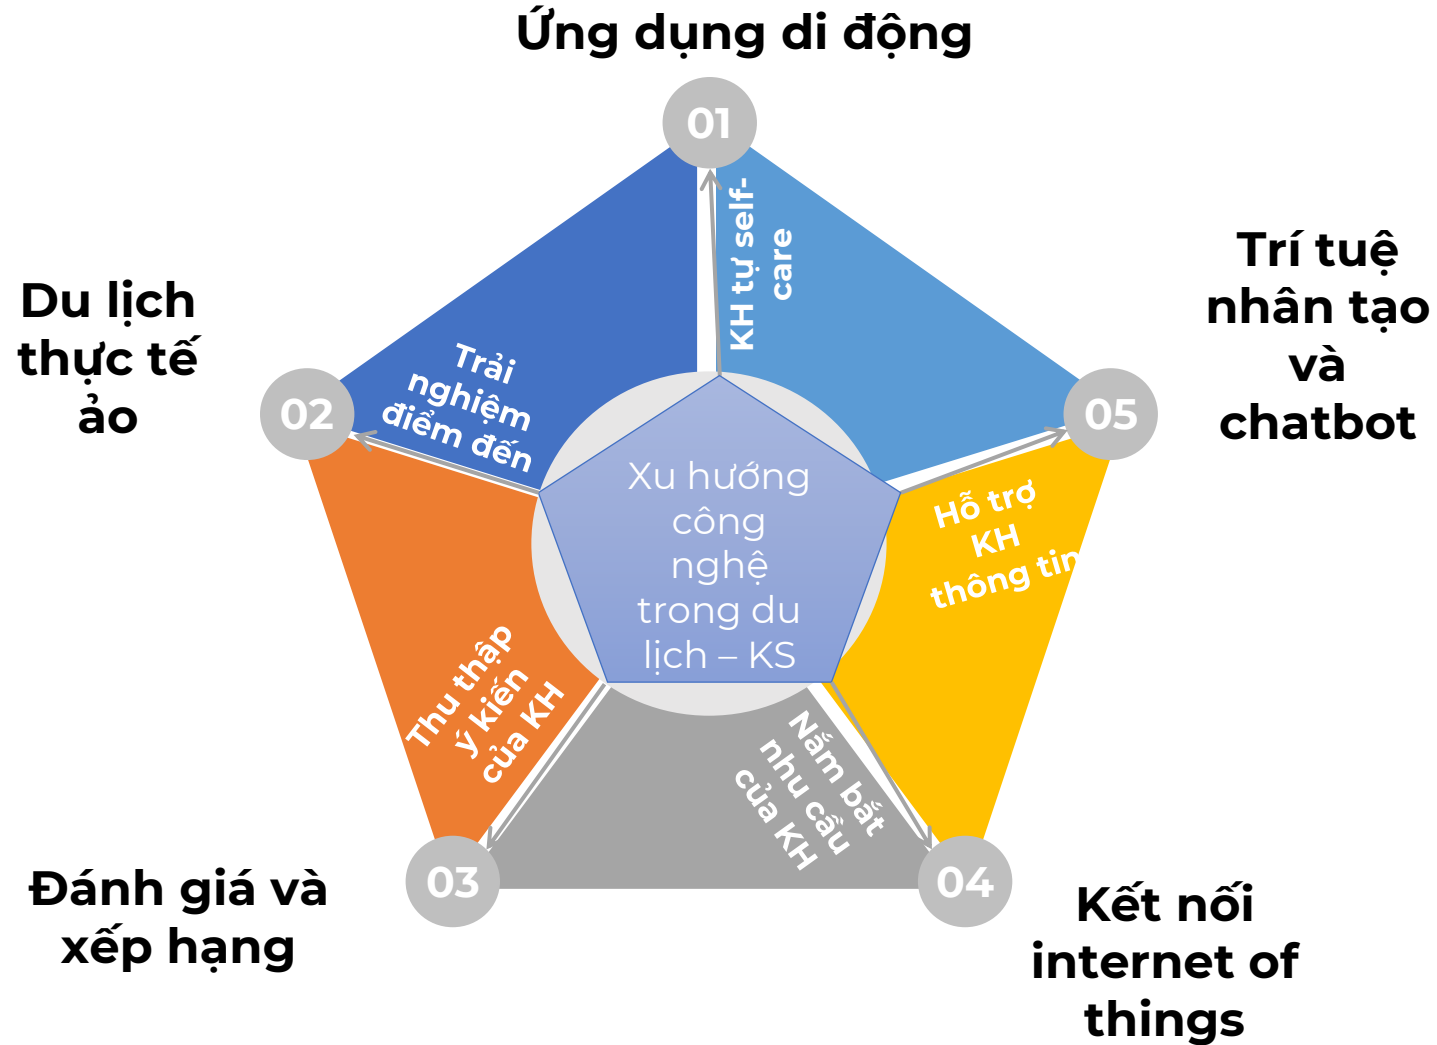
Ứng dụng di động

01

KH tự self-care

Trí tuệ nhân tạo và chatbot

05

Hỗ trợ KH thông tin

Du lịch thực tế ảo

02

Trải nghiệm điểm đến

Xu hướng công nghệ trong du lịch – KS

Thu thập ý kiến của KH

Nắm bắt nhu cầu của KH

Đánh giá và xếp hạng

03

04

Kết nối internet of things